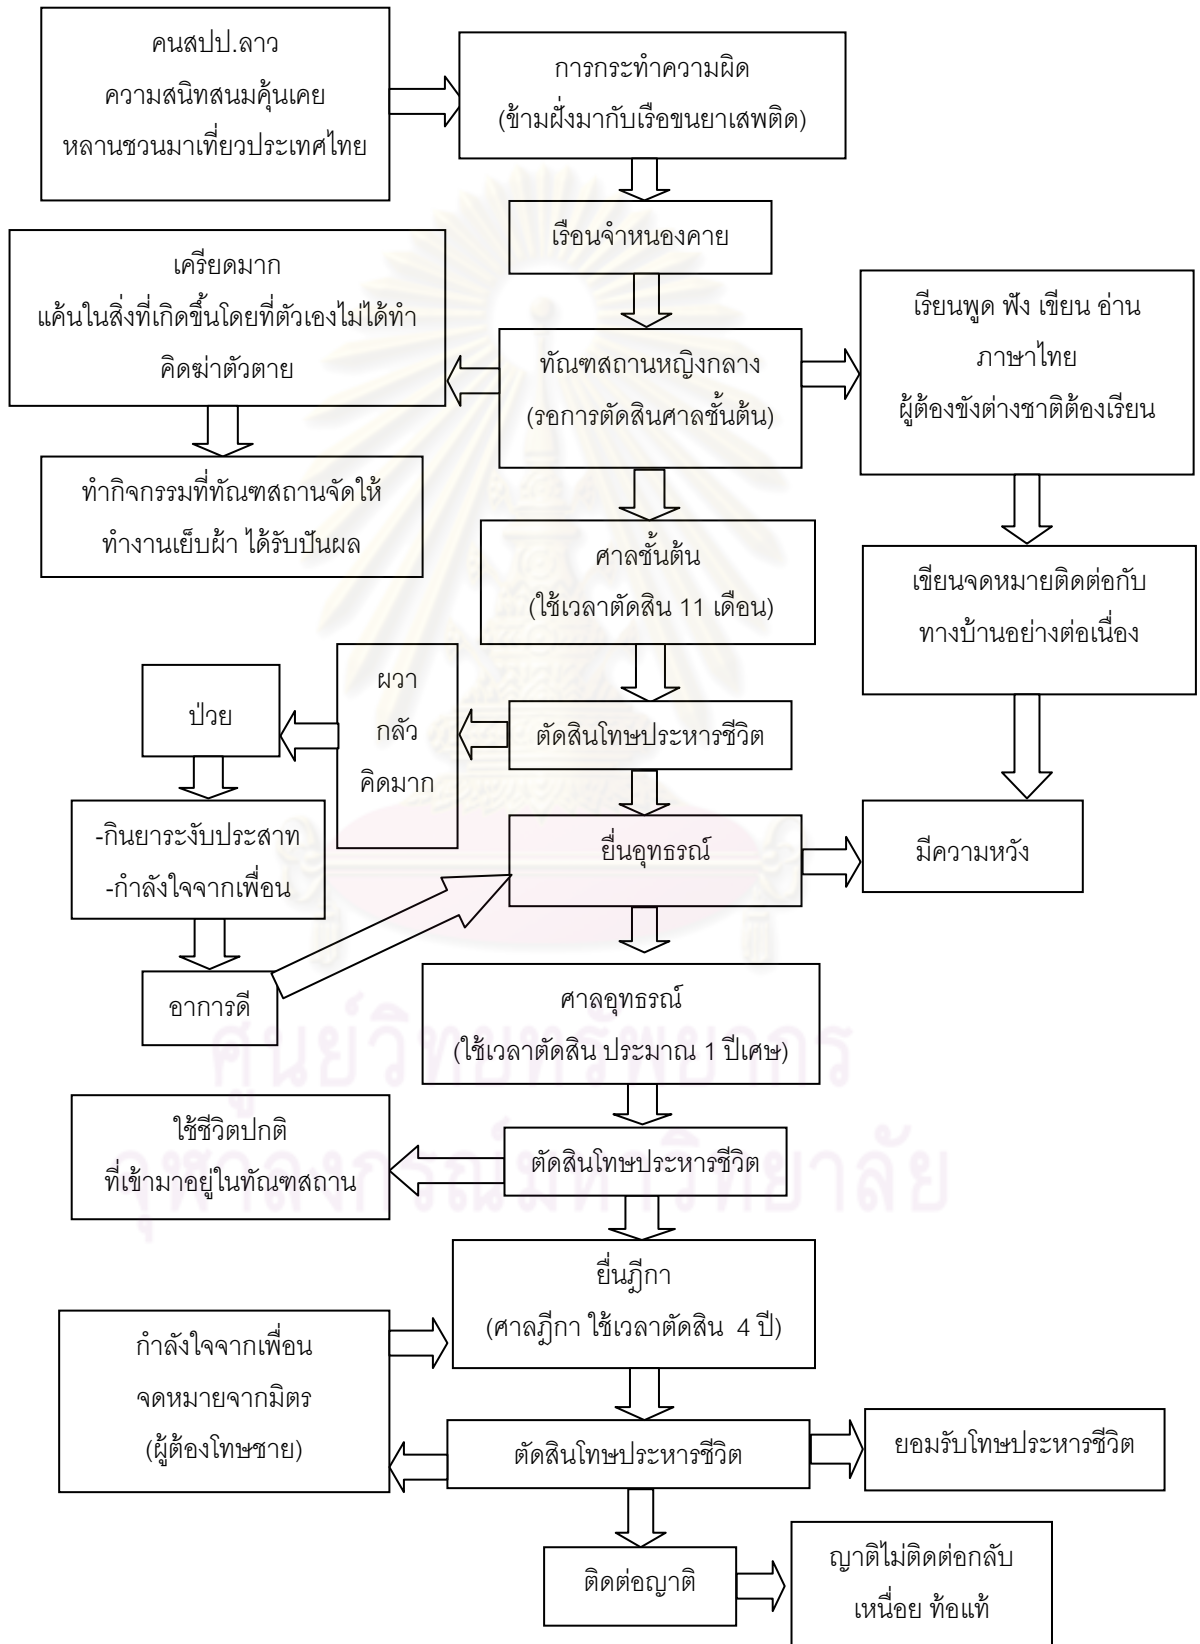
คนสปป.ลาว
ความสนิทสนมคุ้นเคย
หลานชวนมาเที่ยวประเทศไทย

การกระทำความผิด
(ข้ามฝั่งมากับเรือขนยาเสพติด)

เรือนจำหนองคาย

เครียดมาก
แค้นในสิ่งที่เกิดขึ้นโดยที่ตัวเองไม่ได้ทำ
คิดฆ่าตัวตาย

ทัณฑสถานหญิงกลาง
(รอการตัดสินศาลชั้นต้น)

เรียนพูด ฟัง เขียน อ่าน
ภาษาไทย
ผู้ต้องขังต่างชาติต้องเรียน

ทำกิจกรรมที่ทัณฑสถานจัดให้
ทำงานเย็บผ้า ได้รับปันผล

ศาลชั้นต้น
(ใช้เวลาตัดสิน 11 เดือน)

เขียนจดหมายติดต่อกับ
ทางบ้านอย่างต่อเนื่อง

ป่วย

ผวา
กลัว
คิดมาก

ตัดสินโทษประหารชีวิต

-กินยาระงับประสาท
-กำลังใจจากเพื่อน

ยื่นอุทธรณ์

มีความหวัง

อาการดี

ศาลอุทธรณ์
(ใช้เวลาตัดสิน ประมาณ 1 ปีเศษ)

ใช้ชีวิตปกติ
ที่เข้ามาอยู่ในทัณฑสถาน

ตัดสินโทษประหารชีวิต

ยื่นฎีกา
(ศาลฎีกา ใช้เวลาตัดสิน 4 ปี)

กำลังใจจากเพื่อน
จดหมายจากมิตร
(ผู้ต้องโทษชาย)

ตัดสินโทษประหารชีวิต

ยอมรับโทษประหารชีวิต

ติดต่อญาติ

ญาติไม่ติดต่อกลับ
เหนื่อย ท้อแท้